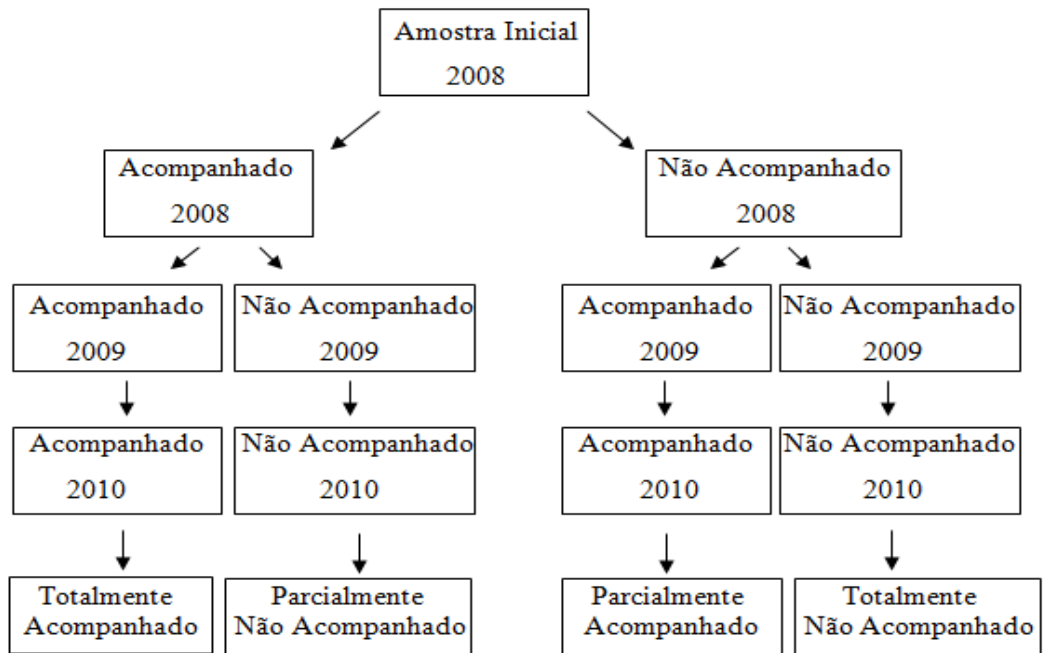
Amostra Inicial
2008

Acompanhado
2008

Não Acompanhado
2008

Acompanhado
2009

Não Acompanhado
2009

Acompanhado
2009

Não Acompanhado
2009

Acompanhado
2010

Não Acompanhado
2010

Acompanhado
2010

Não Acompanhado
2010

Totalmente
Acompanhado

Parcialmente
Não Acompanhado

Parcialmente
Acompanhado

Totalmente
Não Acompanhado